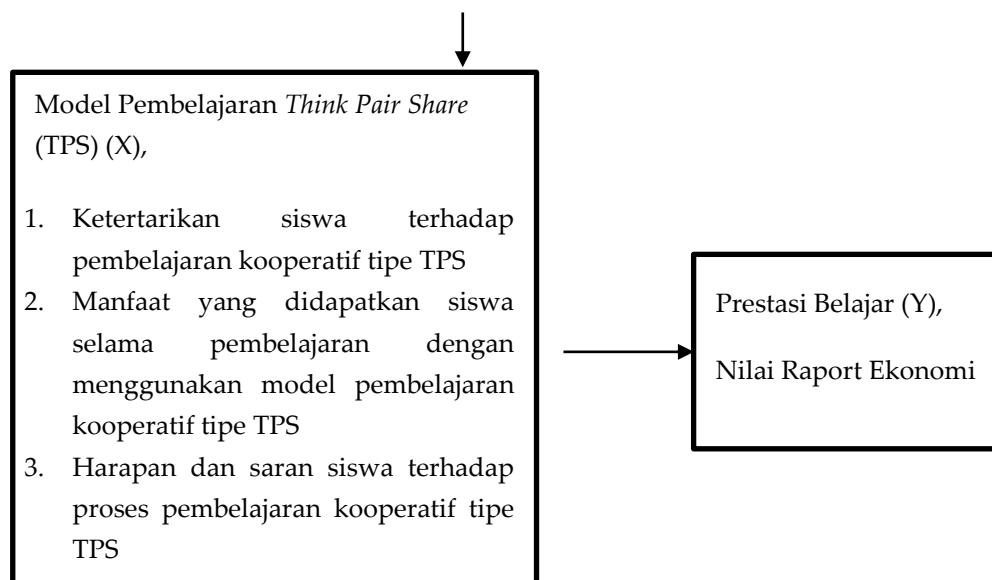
Model Pembelajaran *Think Pair Share* (TPS) (X),

1. Ketertarikan siswa terhadap pembelajaran kooperatif tipe TPS
2. Manfaat yang didapatkan siswa selama pembelajaran dengan menggunakan model pembelajaran kooperatif tipe TPS
3. Harapan dan saran siswa terhadap proses pembelajaran kooperatif tipe TPS

Prestasi Belajar (Y),

Nilai Raport Ekonomi